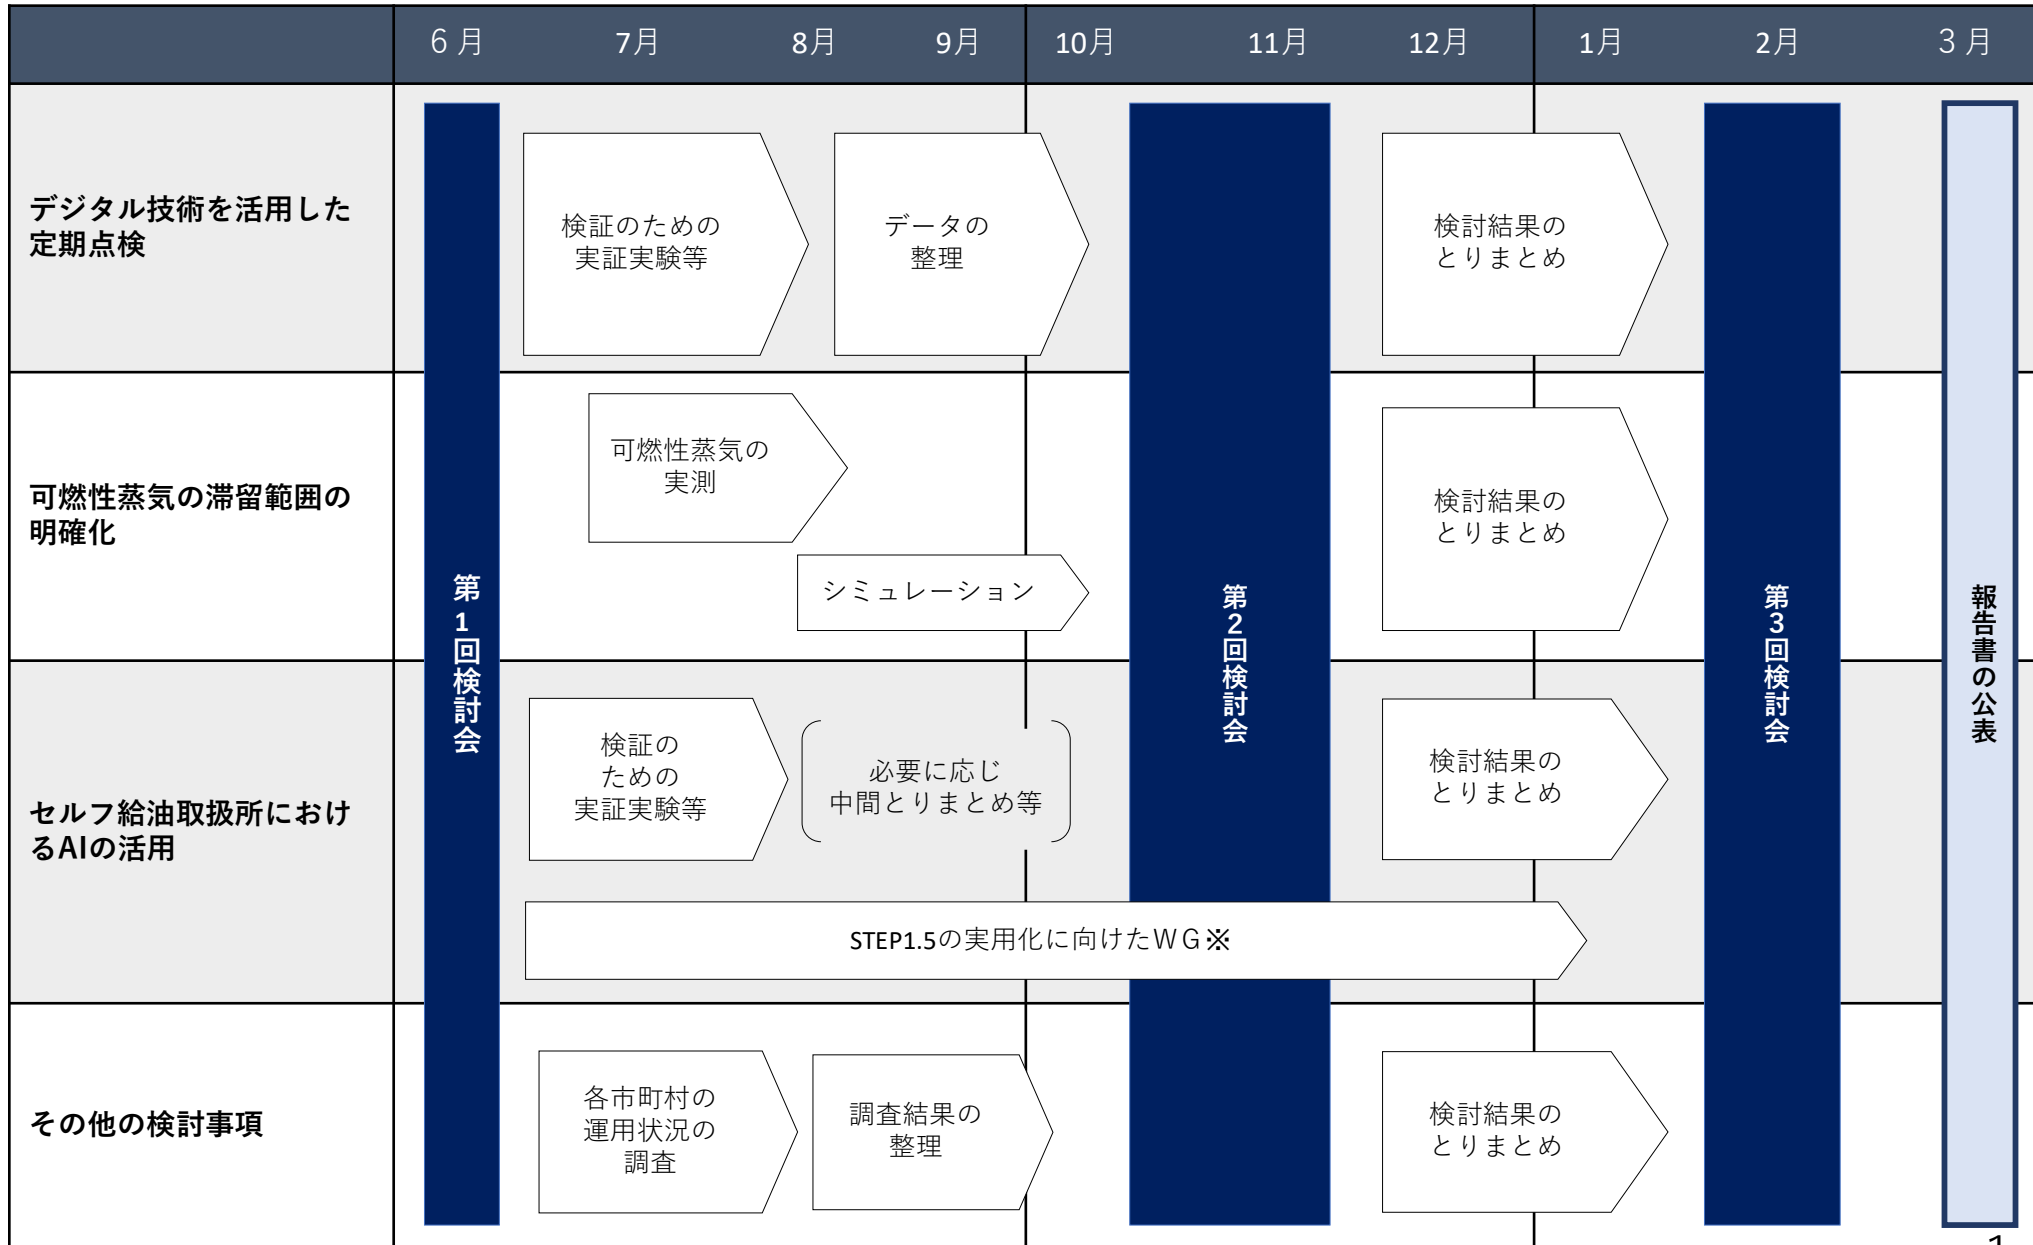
| | 6月 | 7月 | 8月 | 9月 | 10月 | 11月 | 12月 | 1月 | 2月 | 3月 |
|---|---|---|---|---|---|---|---|---|---|---|

第1回検討会

第2回検討会

第3回検討会

報告書の公表

デジタル技術を活用した定期点検

検証のための実証実験等

データの整理

検討結果のとりまとめ

可燃性蒸気の滞留範囲の明確化

可燃性蒸気の実測

シミュレーション

検討結果のとりまとめ

セルフ給油取扱所におけるAIの活用

検証のための実証実験等

必要に応じ中間とりまとめ等

検討結果のとりまとめ

STEP1.5の実用化に向けたWG※

その他の検討事項

各市町村の運用状況の調査

調査結果の整理

検討結果のとりまとめ

1